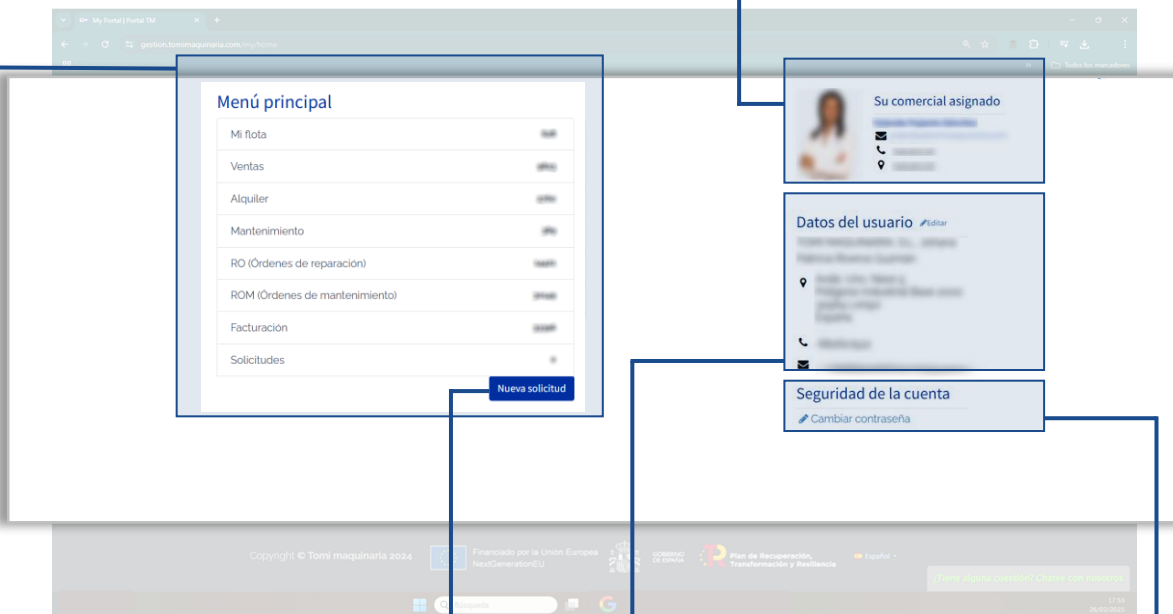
My Portal | Portal TM

gestion.tomimaquinaria.com/my/home

Todos los marcadores

Menú principal

Mi flota

Ventas

Alquiler

Mantenimiento

RO (Órdenes de reparación)

ROM (Órdenes de mantenimiento)

Facturación

Solicitudes

Nueva solicitud

Su comercial asignado

Datos del usuario Editar

Seguridad de la cuenta

Cambiar contraseña

Copyright © Tomi maquinaria 2024

Financiado por la Unión Europea NextGenerationEU

GOBIERNO DE ESPAÑA

Plan de Recuperación, Transformación y Resiliencia

Español

¿Tiene alguna cuestión? Charle con nosotros.

Búsqueda